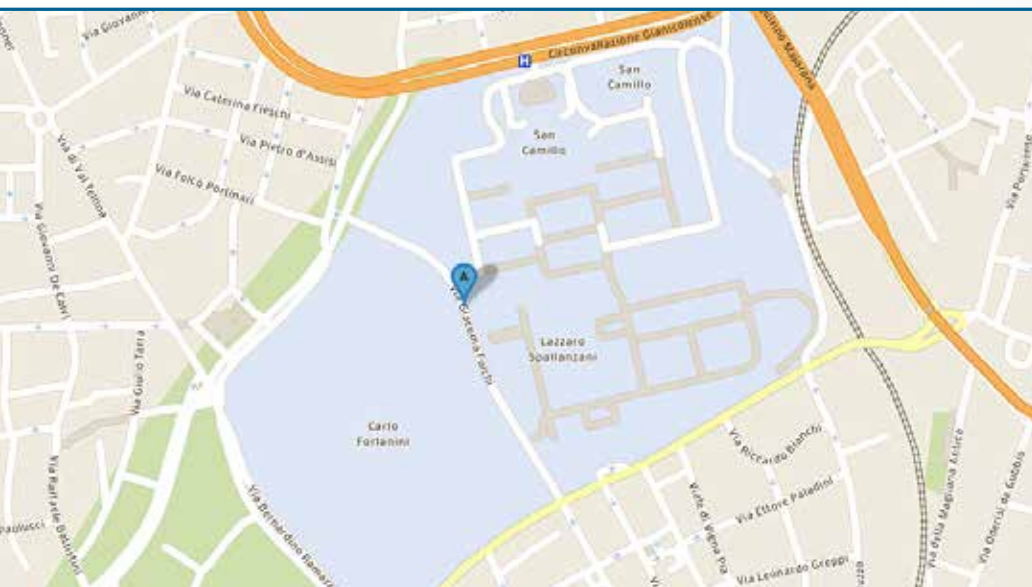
Via Giovanni
Circonvallazione Gianicolense
H
San Camillo
San Camillo
Via Caterina Fieschi
Via Pietro d'Assisi
Via Folco Portinari
Via di Val Tellina
Via Giovanni De Calvi
A
Via Portuense
Lazzaro Spallanzani
Via Giulio Tarra
Carlo Forlanini
Via Raffaele Balestra
Via Bernardino Ramazzini
Via Ricciardo Bianchi
Via Ettore Paladini
Via della Magliana Antica
Via Oberdan de Gubbio
Via Leonardo Greppi
Viale di Vigna Pia